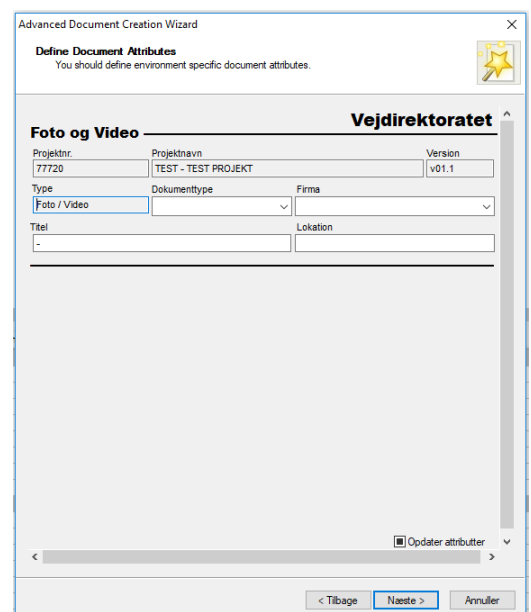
Advanced Document Creation Wizard

Define Document Attributes
You should define environment specific document attributes.

Vejdirektoratet

Foto og Video

| Projektnr. | Projektnavn | Version |
|---|---|---|
| 77720 | TEST - TEST PROJEKT | v01.1 |

Type
Foto / Video

Dokumenttype

Firma

Titel
-

Lokation

Opdater attributter

< Tilbage
Næste >
Annuller